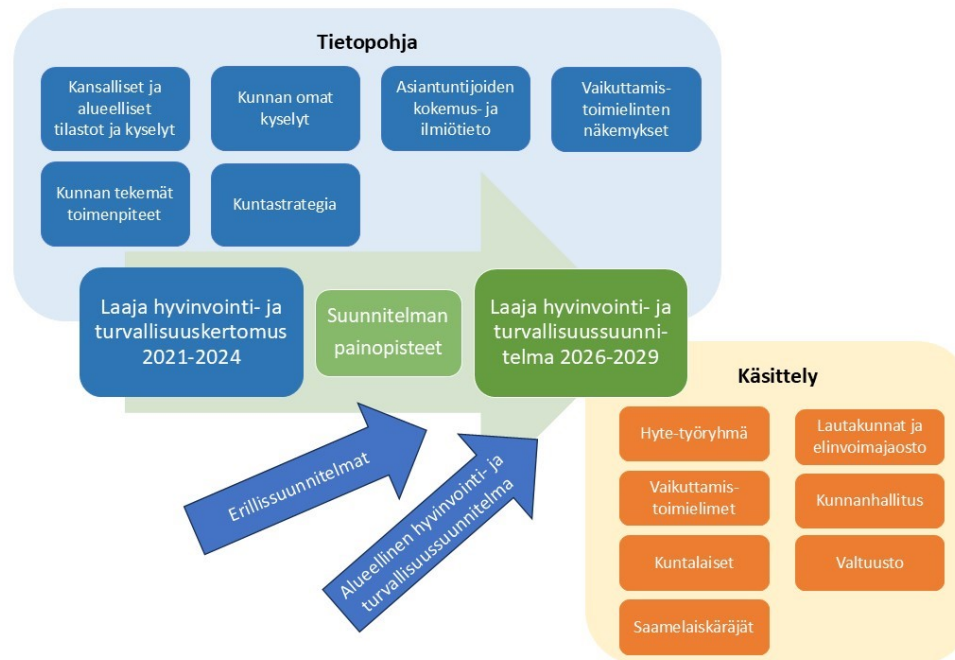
Tietopohja

Kansalliset ja alueelliset tilastot ja kyselyt

Kunnan omat kyselyt

Asiantuntijoiden kokemus- ja ilmiötieto

Vaikuttamistoimielinten näkemykset

Kunnan tekemät toimenpiteet

Kuntastrategia

Laaja hyvinvointi- ja turvallisuuskertomus 2021-2024

Suunnitelman painopisteet

Laaja hyvinvointi- ja turvallisuussuunnitelma 2026-2029

Erillissuunnitelmat

Alueellinen hyvinvointi- ja turvallisuussuunnitelma

Käsittely

Hyte-työryhmä

Lautakunnat ja elinvoimajaosto

Vaikuttamistoimielimet

Kunnanhallitus

Kuntalaiset

Valtuusto

Saamelaiskäräjät